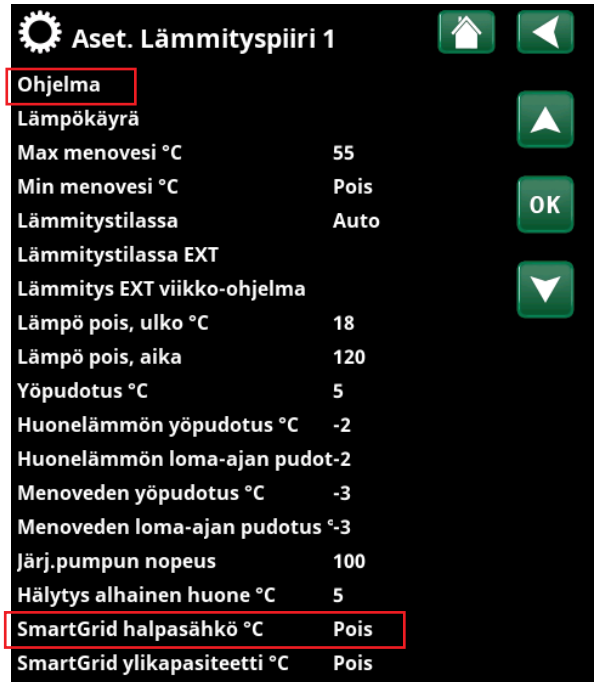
Aset. Lämmityspiiri 1

| | |
|---|---|
| Ohjelma | |
| Lämpökäyrä | |
| Max menovesi °C | 55 |
| Min menovesi °C | Pois |
| Lämmitystilassa | Auto |
| Lämmitystilassa EXT | |
| Lämmitys EXT viikko-ohjelma | |
| Lämpö pois, ulko °C | 18 |
| Lämpö pois, aika | 120 |
| Yöpudotus °C | 5 |
| Huonelämmön yöpudotus °C | -2 |
| Huonelämmön loma-ajan pudot | -2 |
| Menoveden yöpudotus °C | -3 |
| Menoveden loma-ajan pudotus ° | -3 |
| Järj.pumpun nopeus | 100 |
| Hälytys alhainen huone °C | 5 |
| SmartGrid halpasähkö °C | Pois |
| SmartGrid ylikapasiteetti °C | Pois |

OK